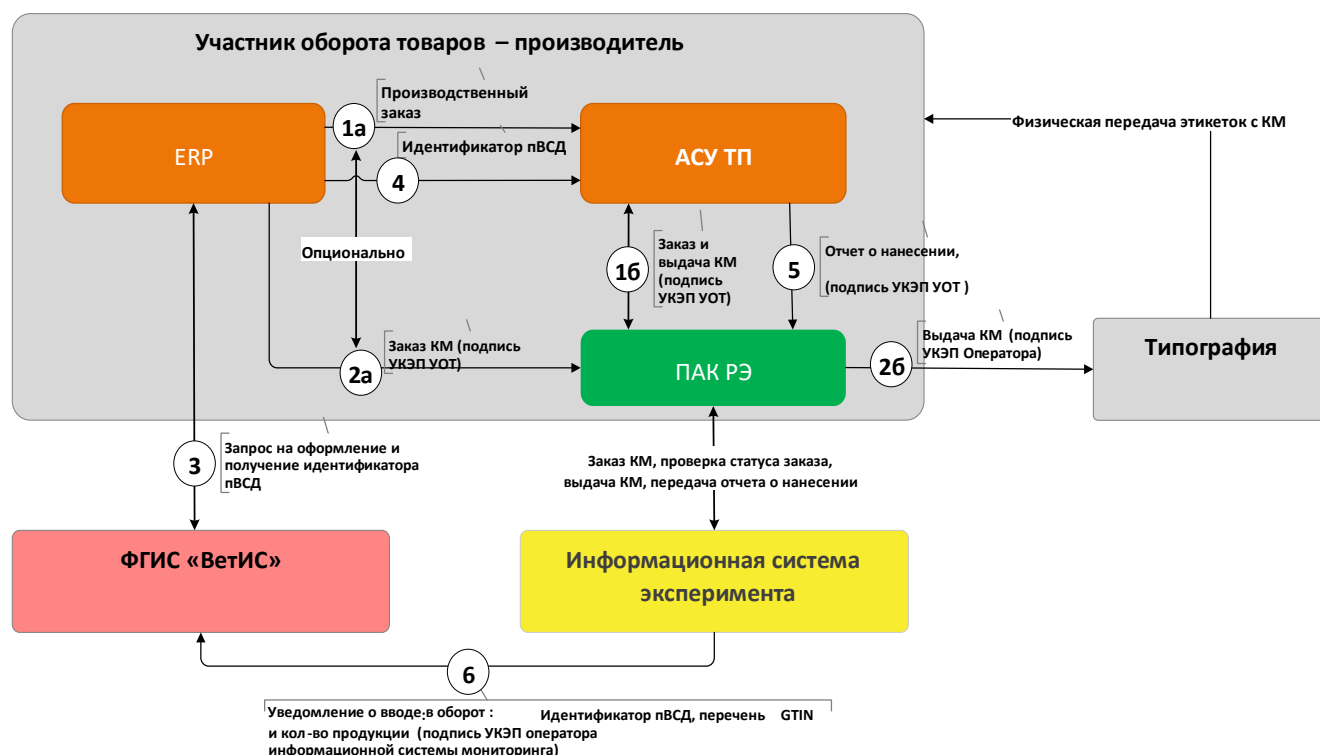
Участник оборота товаров – производитель

Производственный заказ

1а

ERP

Идентификатор пВСД

АСУ ТП

4

Физическая передача этикеток с КМ

Опционально

Заказ и выдача КМ (подпись УКЭП УОТ)

1б

5

Отчет о нанесении,

(подпись УКЭП УОТ )

Заказ КМ (подпись УКЭП УОТ)

2а

ПАК РЭ

2б

Выдача КМ (подпись УКЭП Оператора)

Типография

3

Запрос на оформление и получение идентификатора пВСД

Заказ КМ, проверка статуса заказа, выдача КМ, передача отчета о нанесении

ФГИС «ВетИС»

Информационная система эксперимента

6

Уведомление о вводе в оборот :

и кол-во продукции (подпись УКЭП оператора информационной системы мониторинга)

Идентификатор пВСД, перечень GTIN